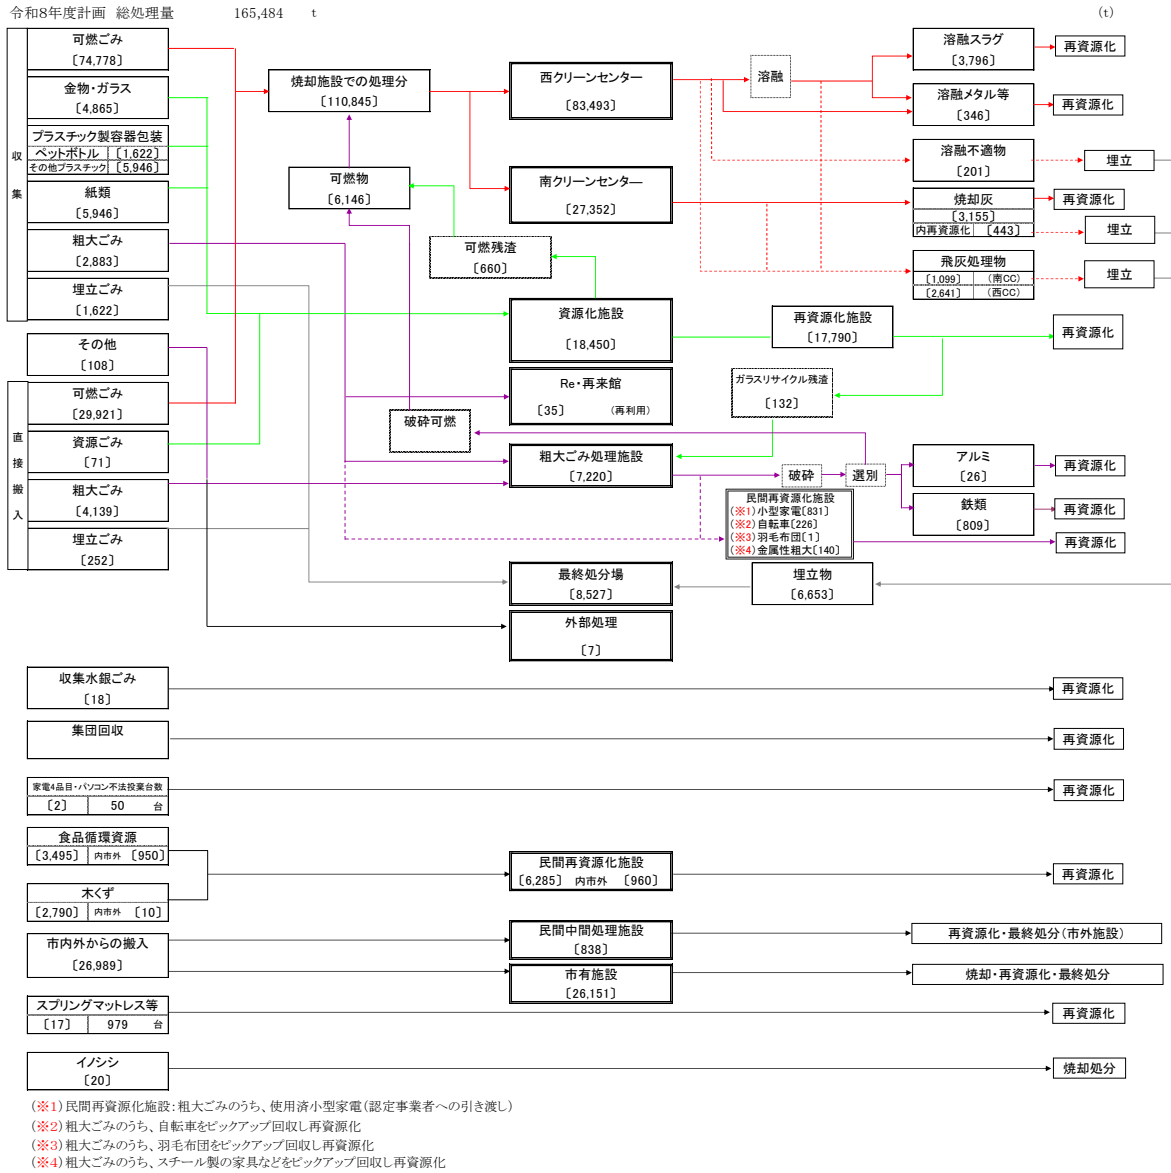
令和8年度計画　総処理量　165,484　t

(t)

収集

可燃ごみ
〔74,778〕

金物・ガラス
〔4,865〕

プラスチック製容器包装
ペットボトル　〔1,622〕
その他プラスチック　〔5,946〕

紙類
〔5,946〕

粗大ごみ
〔2,883〕

埋立ごみ
〔1,622〕

その他
〔108〕

直接搬入

可燃ごみ
〔29,921〕

資源ごみ
〔71〕

粗大ごみ
〔4,139〕

埋立ごみ
〔252〕

焼却施設での処理分
〔110,845〕

可燃物
〔6,146〕

可燃残渣
〔660〕

破砕可燃

西クリーンセンター
〔83,493〕

南クリーンセンター
〔27,352〕

資源化施設
〔18,450〕

Re・再来館
〔35〕　（再利用）

粗大ごみ処理施設
〔7,220〕

最終処分場
〔8,527〕

外部処理
〔7〕

溶融

溶融スラグ
〔3,796〕

溶融メタル等
〔346〕

溶融不適物
〔201〕

焼却灰
〔3,155〕
内再資源化　〔443〕

飛灰処理物
〔1,099〕　（南CC）
〔2,641〕　（西CC）

再資源化施設
〔17,790〕

ガラスリサイクル残渣
〔132〕

破砕

選別

アルミ
〔26〕

鉄類
〔809〕

民間再資源化施設
（※1）小型家電〔831〕
（※2）自転車〔226〕
（※3）羽毛布団〔1〕
（※4）金属性粗大〔140〕

埋立物
〔6,653〕

再資源化
再資源化
埋立
再資源化
埋立
埋立
再資源化
再資源化
再資源化
再資源化

収集水銀ごみ
〔18〕
再資源化

集団回収
再資源化

家電4品目・パソコン不法投棄台数
〔2〕　50　台
再資源化

食品循環資源
〔3,495〕　内市外　〔950〕

木くず
〔2,790〕　内市外　〔10〕

民間再資源化施設
〔6,285〕　内市外　〔960〕
再資源化

市内外からの搬入
〔26,989〕

民間中間処理施設
〔838〕
再資源化・最終処分（市外施設）

市有施設
〔26,151〕
焼却・再資源化・最終処分

スプリングマットレス等
〔17〕　979　台
再資源化

イノシシ
〔20〕
焼却処分

（※1）民間再資源化施設：粗大ごみのうち、使用済小型家電（認定事業者への引き渡し）
（※2）粗大ごみのうち、自転車をピックアップ回収し再資源化
（※3）粗大ごみのうち、羽毛布団をピックアップ回収し再資源化
（※4）粗大ごみのうち、スチール製の家具などをピックアップ回収し再資源化